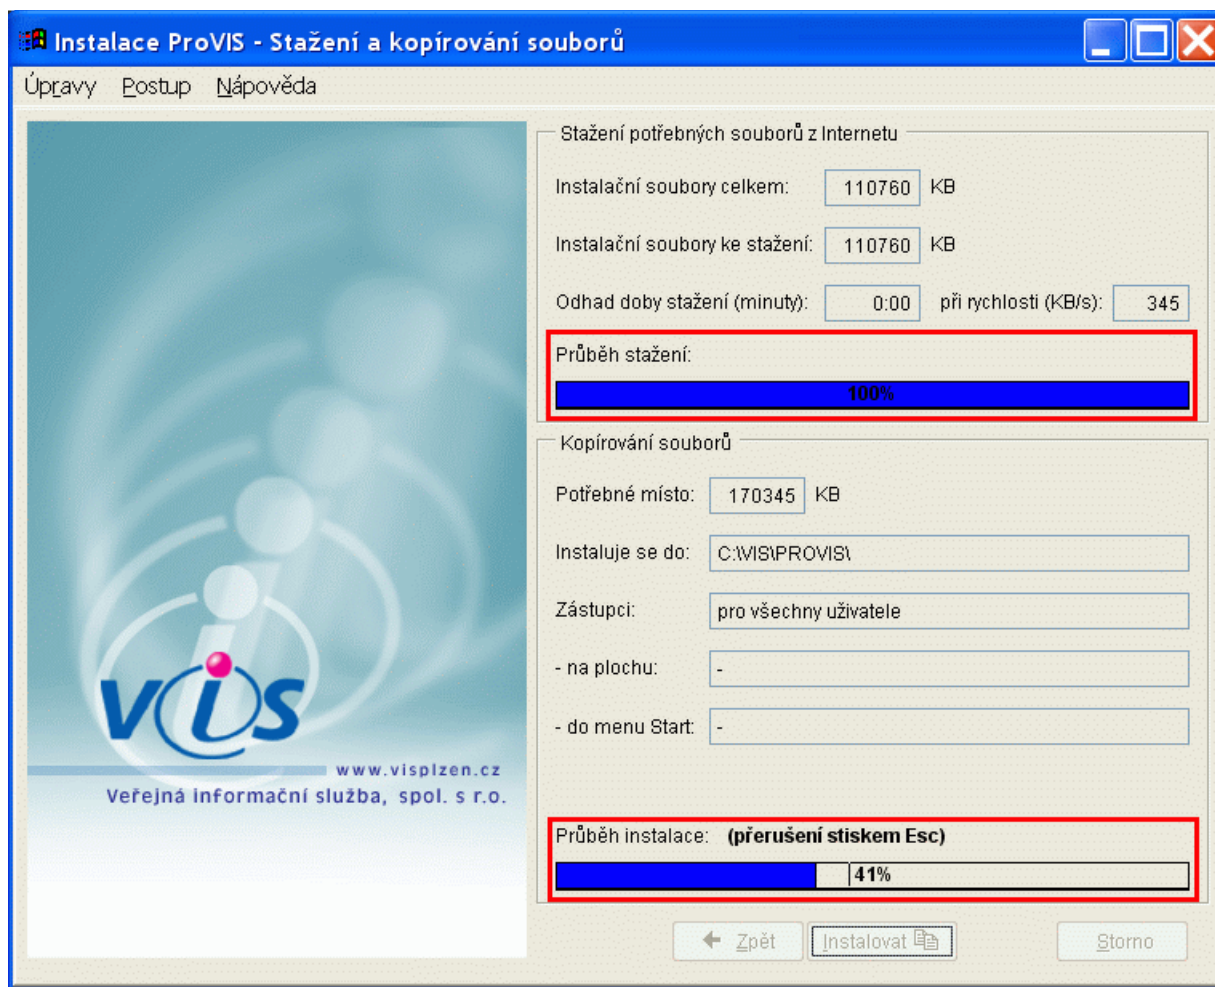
Instalace ProVIS - Stažení a kopírování souborů

Úpravy Postup Nápověda

vis
www.visplzen.cz
Veřejná informační služba, spol. s r.o.

Stažení potřebných souborů z Internetu

Instalační soubory celkem: 110760 KB

Instalační soubory ke stažení: 110760 KB

Odhad doby stažení (minuty): 0:00 při rychlosti (KB/s): 345

Průběh stažení:

100%

Kopírování souborů

Potřebné místo: 170345 KB

Instaluje se do: C:\VIS\PROVIS\

Zástupci: pro všechny uživatele

- na plochu: -

- do menu Start: -

Průběh instalace: (přerušení stiskem Esc)

41%

Zpět Instalovat Storno